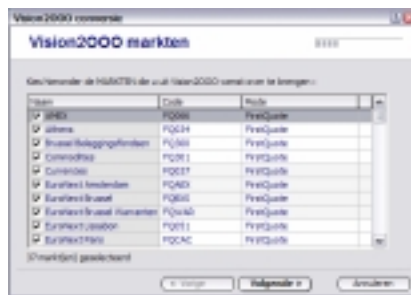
Vision2000 conversie

Vision2000 markten

Kies hieronder de MARKTEN die u uit Vision2000 wenst over te brengen :

| Naam | Code | Feeds |
|---|---|---|
| AMEX | FQ006 | FirstQuote |
| Athens | FQ034 | FirstQuote |
| Brussel Beleggingsfondsen | FQ500 | FirstQuote |
| Commodities | FQ081 | FirstQuote |
| Currencies | FQ037 | FirstQuote |
| EuroNext Amsterdam | FQ600 | FirstQuote |
| EuroNext Brussel | FQ005 | FirstQuote |
| EuroNext Brussel Warranten | FQ460 | FirstQuote |
| EuroNext Lissabon | FQ011 | FirstQuote |
| EuroNext Parijs | FQ040 | FirstQuote |

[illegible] markt(en) geselecteerd

< Vorige | Volgende > | Annuleren